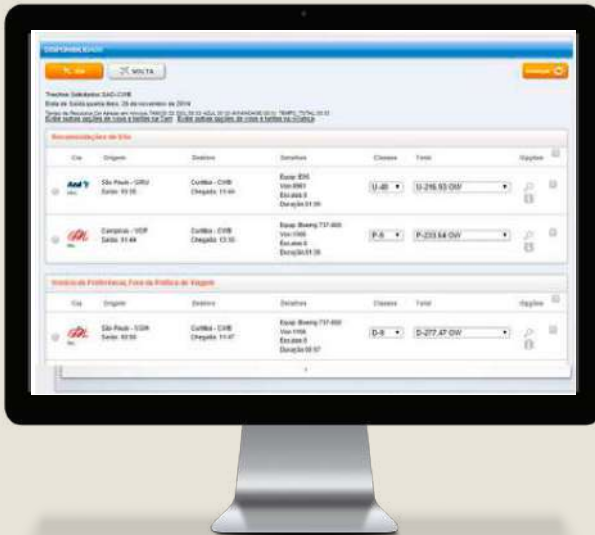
DISPONIBILIDADE

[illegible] VOLTA

Trechos Solicitados SAO-CWB
Data de Saída quarta-feira, 26 de novembro de 2014

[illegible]
Exibir outras opções de voos e tarifas na Cart Exibir outras opções de voos e tarifas na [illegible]

Recomendações da Sita

| Cia | Origem | Destino | Detalhes | Classes | Total | Opções |
|---|---|---|---|---|---|---|
| Avianca | São Paulo - GRU Saída: 10:35 | Curitiba - CWB Chegada: 11:44 | Equip: E95 Voo 6061 Escalas 0 Duração 01:09 | U-40 | U-216.93 OW | |
| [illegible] | Campinas - VCP Saída: 11:44 | Curitiba - CWB Chegada: 13:10 | Equip: Boeing 737-800 Voo 1568 Escalas 0 Duração 01:26 | P-6 | P-233.64 OW | |

Voo(s) de Preferência Fora da Política de Viagem

| Cia | Origem | Destino | Detalhes | Classes | Total | Opções |
|---|---|---|---|---|---|---|
| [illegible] | São Paulo - CGH Saída: 10:50 | Curitiba - CWB Chegada: 11:47 | Equip: Boeing 737-800 Voo 1556 Escalas 0 Duração 00:57 | D-9 | D-277.47 OW | |